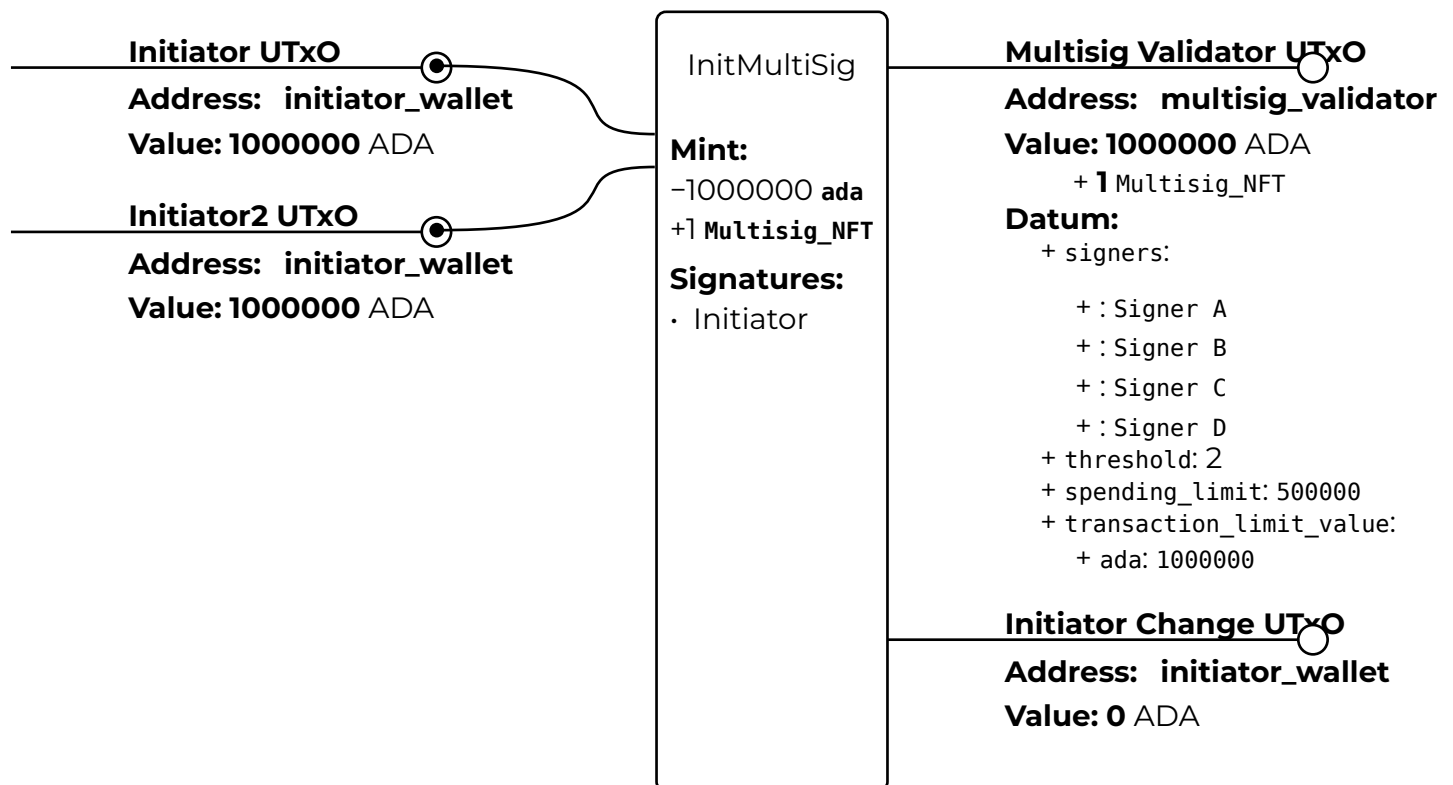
Initiator UTxO
Address: initiator_wallet
Value: 1000000 ADA

Initiator2 UTxO
Address: initiator_wallet
Value: 1000000 ADA

InitMultiSig

Mint:
−1000000 ada
+1 Multisig_NFT

Signatures:
· Initiator

Multisig Validator UTxO
Address: multisig_validator
Value: 1000000 ADA
+ 1 Multisig_NFT
Datum:
+ signers:
+ : Signer A
+ : Signer B
+ : Signer C
+ : Signer D
+ threshold: 2
+ spending_limit: 500000
+ transaction_limit_value:
+ ada: 1000000

Initiator Change UTxO
Address: initiator_wallet
Value: 0 ADA